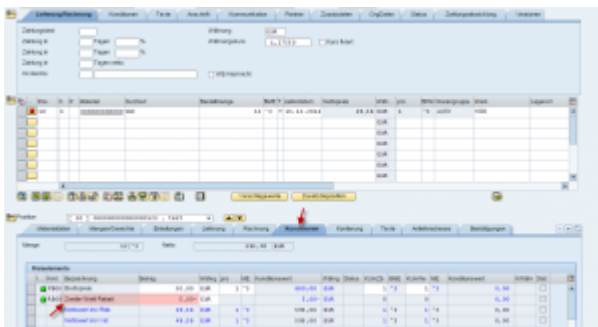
Lieferung/Rechnung | Konditionen | Texte | Anschrift | Kommunikation | Partner | Zusatzdaten | OrgDaten | Status | Zahlungsabwicklung | Versionen

Zahlungsbed.
Zahlung in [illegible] Tagen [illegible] %
Zahlung in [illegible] Tagen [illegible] %
Zahlung in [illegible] Tagen netto
Incoterms

Währung EUR
Wechselkurs 1,0000 Kurs fixiert

Pos. | Material | Kurztext | Bestellmenge | Liefdatum | Nettopreis | Währ. | pro | BPME | Warengruppe | Werk | Lagerort
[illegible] | | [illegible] | 10 | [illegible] | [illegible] | EUR | 1 | | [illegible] | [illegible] |
| | | | | | EUR | | | | |
| | | | | | EUR | | | | |
| | | | | | EUR | | | | |
| | | | | | EUR | | | | |
| | | | | | EUR | | | | |
| | | | | | EUR | | | | |

Position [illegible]

Materialdaten | Mengen/Gewichte | Einteilungen | Lieferung | Rechnung | Konditionen | Kontierung | Texte | Anlieferanschrift | Bestätigungen

Menge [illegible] Netto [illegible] EUR

Preiselemente
| KArt | Bezeichnung | Betrag | Währg | pro | ME | Konditionswert | Währg | Status | KUMZä | BME | KUmNe | ME | Konditionswert | KWähr | Stat |
|---|---|---|---|---|---|---|---|---|---|---|---|---|---|---|---|
| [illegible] | Bruttopreis | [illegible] | EUR | 1 | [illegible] | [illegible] | EUR | | 1 | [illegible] | 1 | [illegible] | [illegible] | | |
| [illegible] | Zeuder Wert Rabatt | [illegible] | EUR | | | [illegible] | EUR | | 0 | | 0 | | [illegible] | | |
| | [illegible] | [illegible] | EUR | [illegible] | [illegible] | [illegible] | EUR | | 1 | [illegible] | 1 | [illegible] | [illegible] | | |
| | Nettowert inkl Fak | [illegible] | EUR | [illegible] | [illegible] | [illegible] | EUR | | 1 | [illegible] | 1 | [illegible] | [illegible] | | |